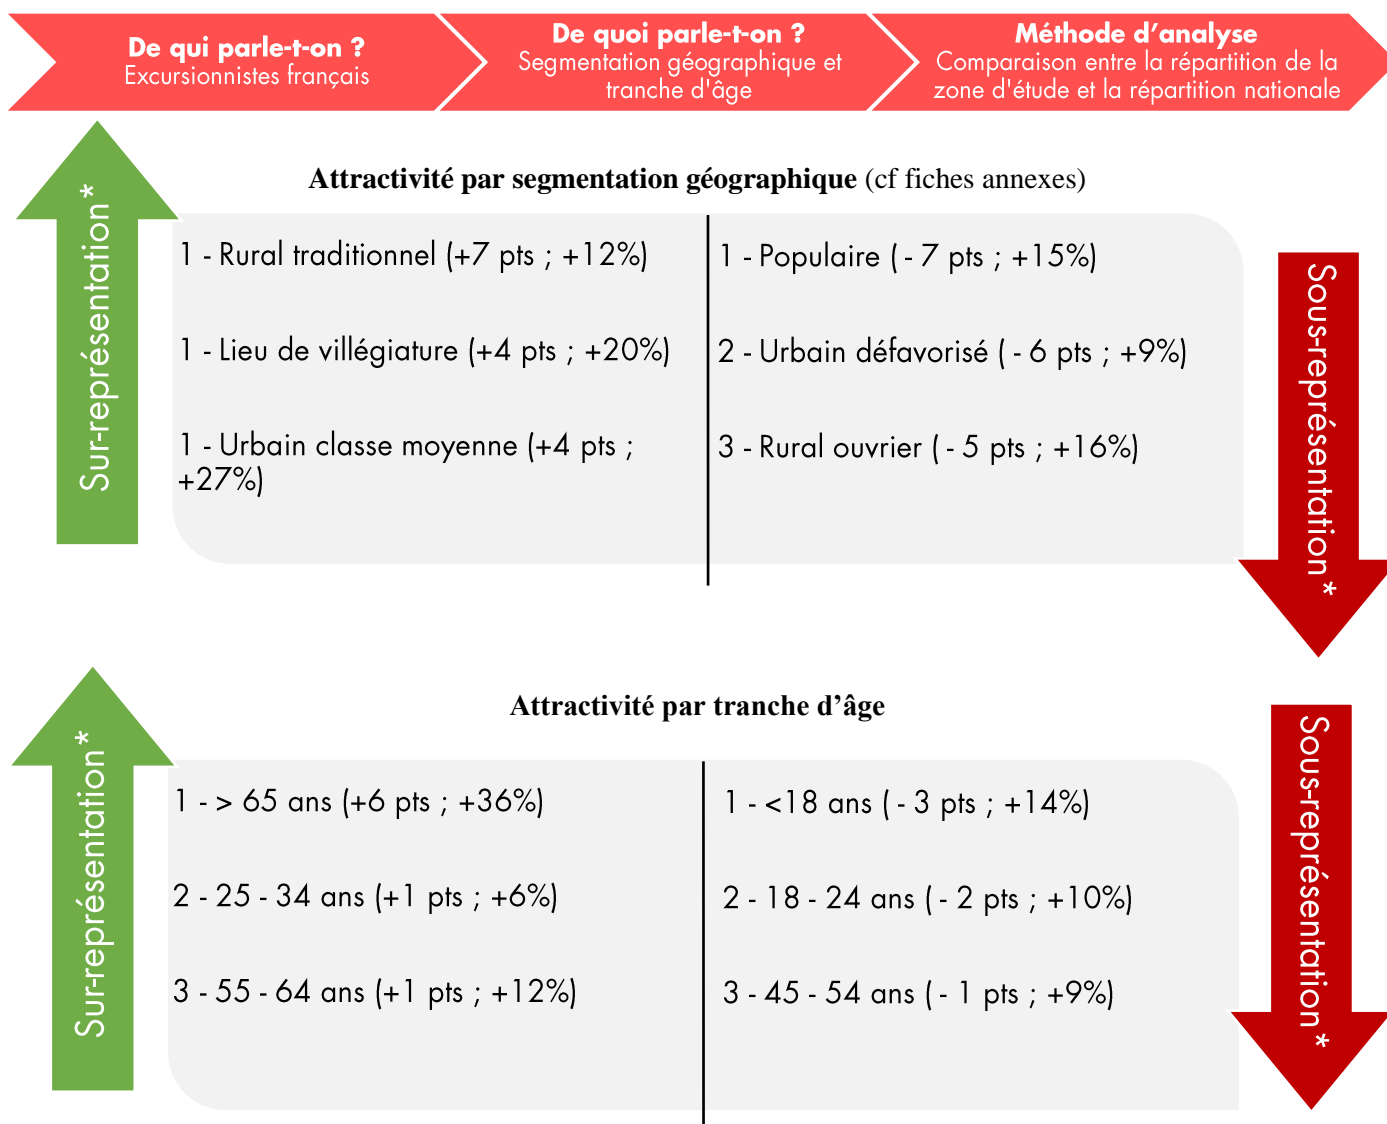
De qui parle-t-on ?
Excursionnistes français

De quoi parle-t-on ?
Segmentation géographique et tranche d'âge

Méthode d'analyse
Comparaison entre la répartition de la zone d'étude et la répartition nationale

Attractivité par segmentation géographique (cf fiches annexes)

Sur-représentation*

1 - Rural traditionnel (+7 pts ; +12%)

1 - Lieu de villégiature (+4 pts ; +20%)

1 - Urbain classe moyenne (+4 pts ; +27%)

1 - Populaire ( - 7 pts ; +15%)

2 - Urbain défavorisé ( - 6 pts ; +9%)

3 - Rural ouvrier ( - 5 pts ; +16%)

Sous-représentation*

Attractivité par tranche d'âge

Sur-représentation*

1 - > 65 ans (+6 pts ; +36%)

2 - 25 - 34 ans (+1 pts ; +6%)

3 - 55 - 64 ans (+1 pts ; +12%)

1 - <18 ans ( - 3 pts ; +14%)

2 - 18 - 24 ans ( - 2 pts ; +10%)

3 - 45 - 54 ans ( - 1 pts ; +9%)

Sous-représentation*